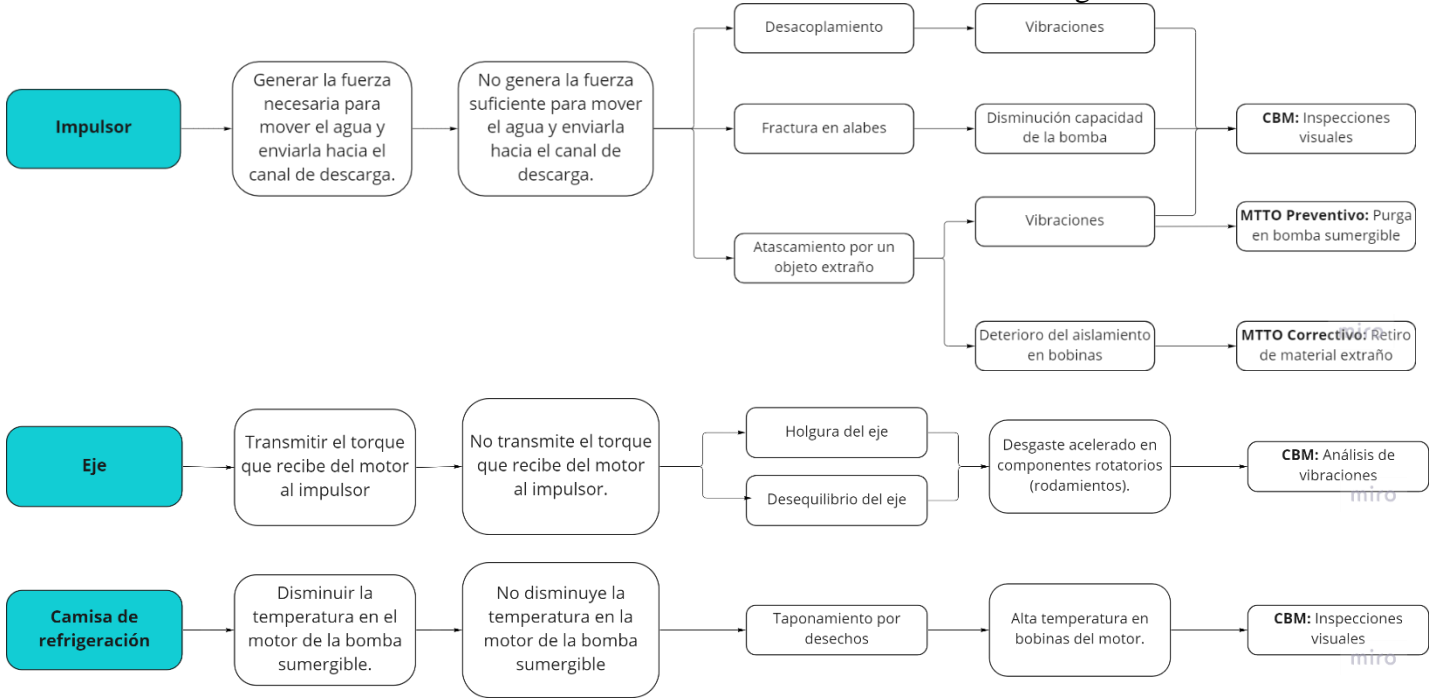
Impulsor

Generar la fuerza necesaria para mover el agua y enviarla hacia el canal de descarga.

No genera la fuerza suficiente para mover el agua y enviarla hacia el canal de descarga.

Desacoplamiento

Vibraciones

Fractura en alabes

Disminución capacidad de la bomba

**CBM:** Inspecciones visuales

Atascamiento por un objeto extraño

Vibraciones

**MTTO Preventivo:** Purga en bomba sumergible

Deterioro del aislamiento en bobinas

**MTTO Correctivo:** Retiro de material extraño

miro

Eje

Transmitir el torque que recibe del motor al impulsor

No transmite el torque que recibe del motor al impulsor.

Holgura del eje

Desequilibrio del eje

Desgaste acelerado en componentes rotatorios (rodamientos).

**CBM:** Análisis de vibraciones

miro

Camisa de refrigeración

Disminuir la temperatura en el motor de la bomba sumergible.

No disminuye la temperatura en la motor de la bomba sumergible

Taponamiento por desechos

Alta temperatura en bobinas del motor.

**CBM:** Inspecciones visuales

miro